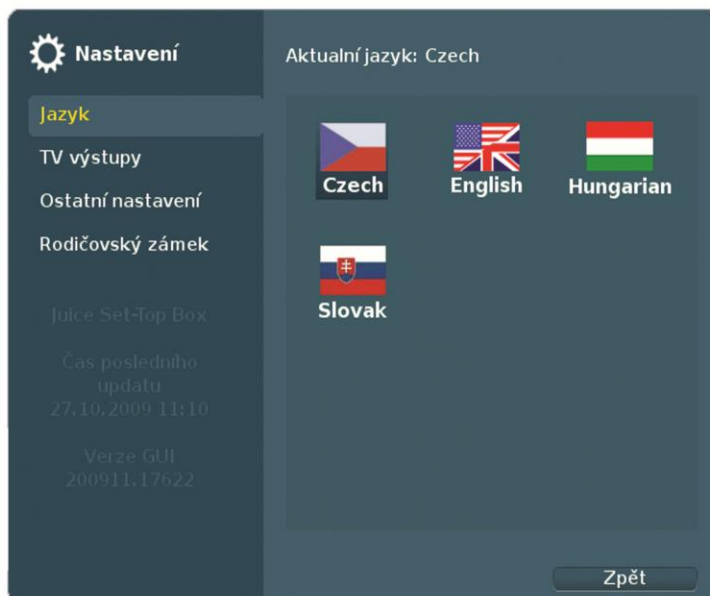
Nastavení

Jazyk

TV výstupy

Ostatní nastavení

Rodičovský zámek

Juice Set-Top Box

Čas posledního updatu 27.10.2009 11:10

Verze GUI 200911.17622

Aktualní jazyk: Czech

Czech

English

Hungarian

Slovak

Zpět